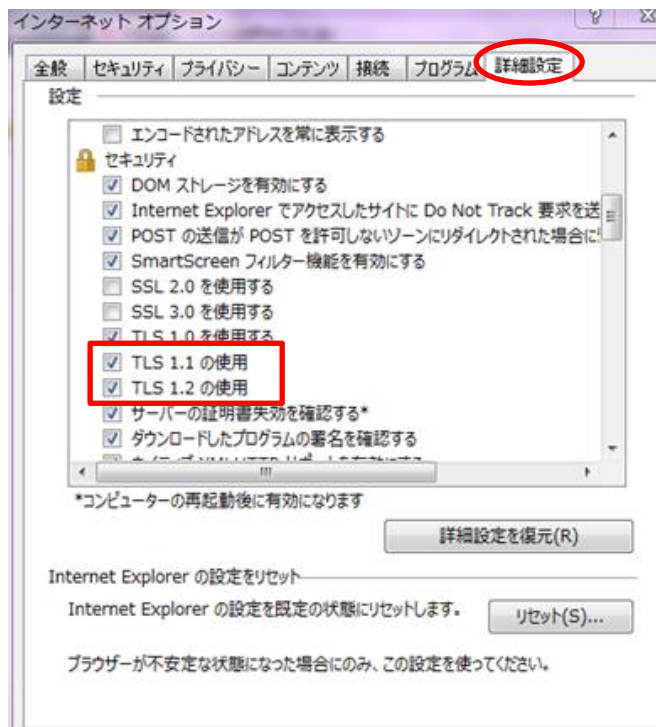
インターネット オプション

全般 | セキュリティ | プライバシー | コンテンツ | 接続 | プログラム | 詳細設定

設定

エンコードされたアドレスを常に表示する
セキュリティ
DOM ストレージを有効にする
Internet Explorer でアクセスしたサイトに Do Not Track 要求を送
POST の送信が POST を許可しないゾーンにリダイレクトされた場合に
SmartScreen フィルター機能を有効にする
SSL 2.0 を使用する
SSL 3.0 を使用する
TLS 1.0 を使用する
TLS 1.1 の使用
TLS 1.2 の使用
サーバーの証明書失効を確認する*
ダウンロードしたプログラムの署名を確認する
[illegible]

*コンピューターの再起動後に有効になります

詳細設定を復元(R)

Internet Explorer の設定をリセット

Internet Explorer の設定を既定の状態にリセットします。

リセット(S)...

ブラウザーが不安定な状態になった場合にのみ、この設定を使ってください。